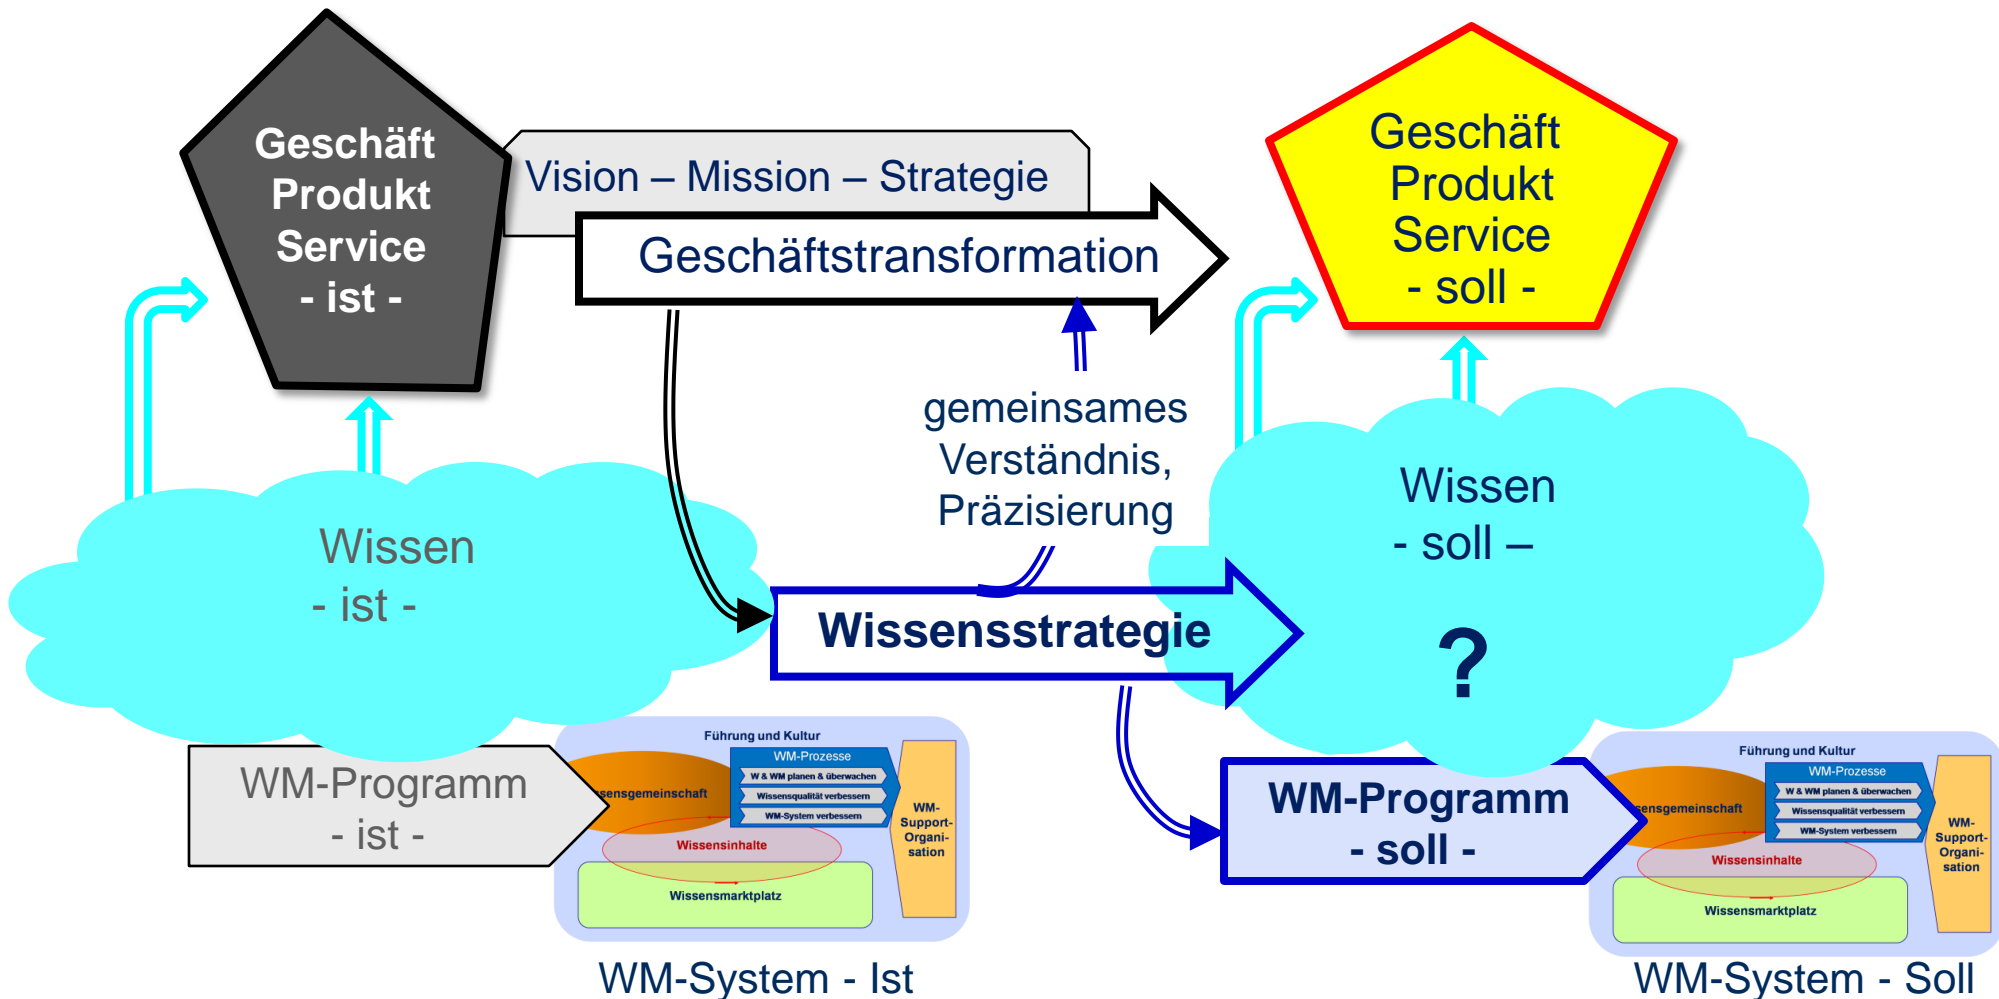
Geschäft
Produkt
Service
- ist -

Vision – Mission – Strategie

Geschäftstransformation

Geschäft
Produkt
Service
- soll -

gemeinsames
Verständnis,
Präzisierung

Wissen
- ist -

Wissen
- soll –

?

Wissensstrategie

WM-Programm
- ist -

Führung und Kultur
WM-Prozesse
W & WM planen & überwachen
Wissensqualität verbessern
WM-System verbessern
ensgemeinschaft
WM-Support-Organisation
Wissensinhalte
Wissensmarktplatz

WM-System - Ist

WM-Programm
- soll -

Führung und Kultur
WM-Prozesse
W & WM planen & überwachen
Wissensqualität verbessern
WM-System verbessern
ensgemeinschaft
WM-Support-Organisation
Wissensinhalte
Wissensmarktplatz

WM-System - Soll